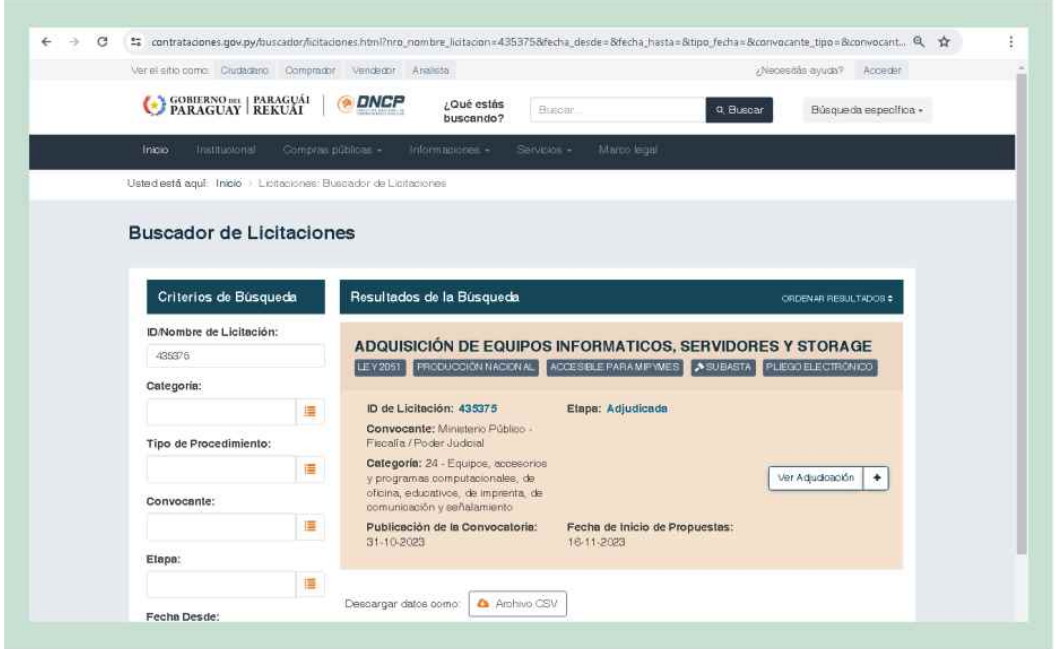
contrataciones.gov.py/buscador/licitaciones.html?nro_nombre_licitacion=435375&fecha_desde=&fecha_hasta=&tipo_fecha=&convocante_tipo=&convocant...

Ver el sitio como: Ciudadano Comprador Vendedor Analista

¿Necesitás ayuda? Acceder

GOBIERNO DEL PARAGUAY | PARAGUÁI REKUÁI | DNCP

¿Qué estás buscando?

Buscar...

Buscar

Búsqueda específica

Inicio Institucional Compras públicas Informaciones Servicios Marco legal

Usted está aquí: Inicio › Licitaciones: Buscador de Licitaciones

Buscador de Licitaciones

Criterios de Búsqueda

ID/Nombre de Licitación:

435375

Categoría:

Tipo de Procedimiento:

Convocante:

Etapa:

Fecha Desde:

Resultados de la Búsqueda

ORDENAR RESULTADOS

ADQUISICIÓN DE EQUIPOS INFORMATICOS, SERVIDORES Y STORAGE

LEY 2051 PRODUCCIÓN NACIONAL ACCESIBLE PARA MIPYMES SUBASTA PLIEGO ELECTRÓNICO

ID de Licitación: 435375

Etapa: Adjudicada

Convocante: Ministerio Público - Fiscalía / Poder Judicial

Categoría: 24 - Equipos, accesorios y programas computacionales, de oficina, educativos, de imprenta, de comunicación y señalamiento

Ver Adjudicación +

Publicación de la Convocatoria: 31-10-2023

Fecha de Inicio de Propuestas: 16-11-2023

Descargar datos como: Archivo CSV